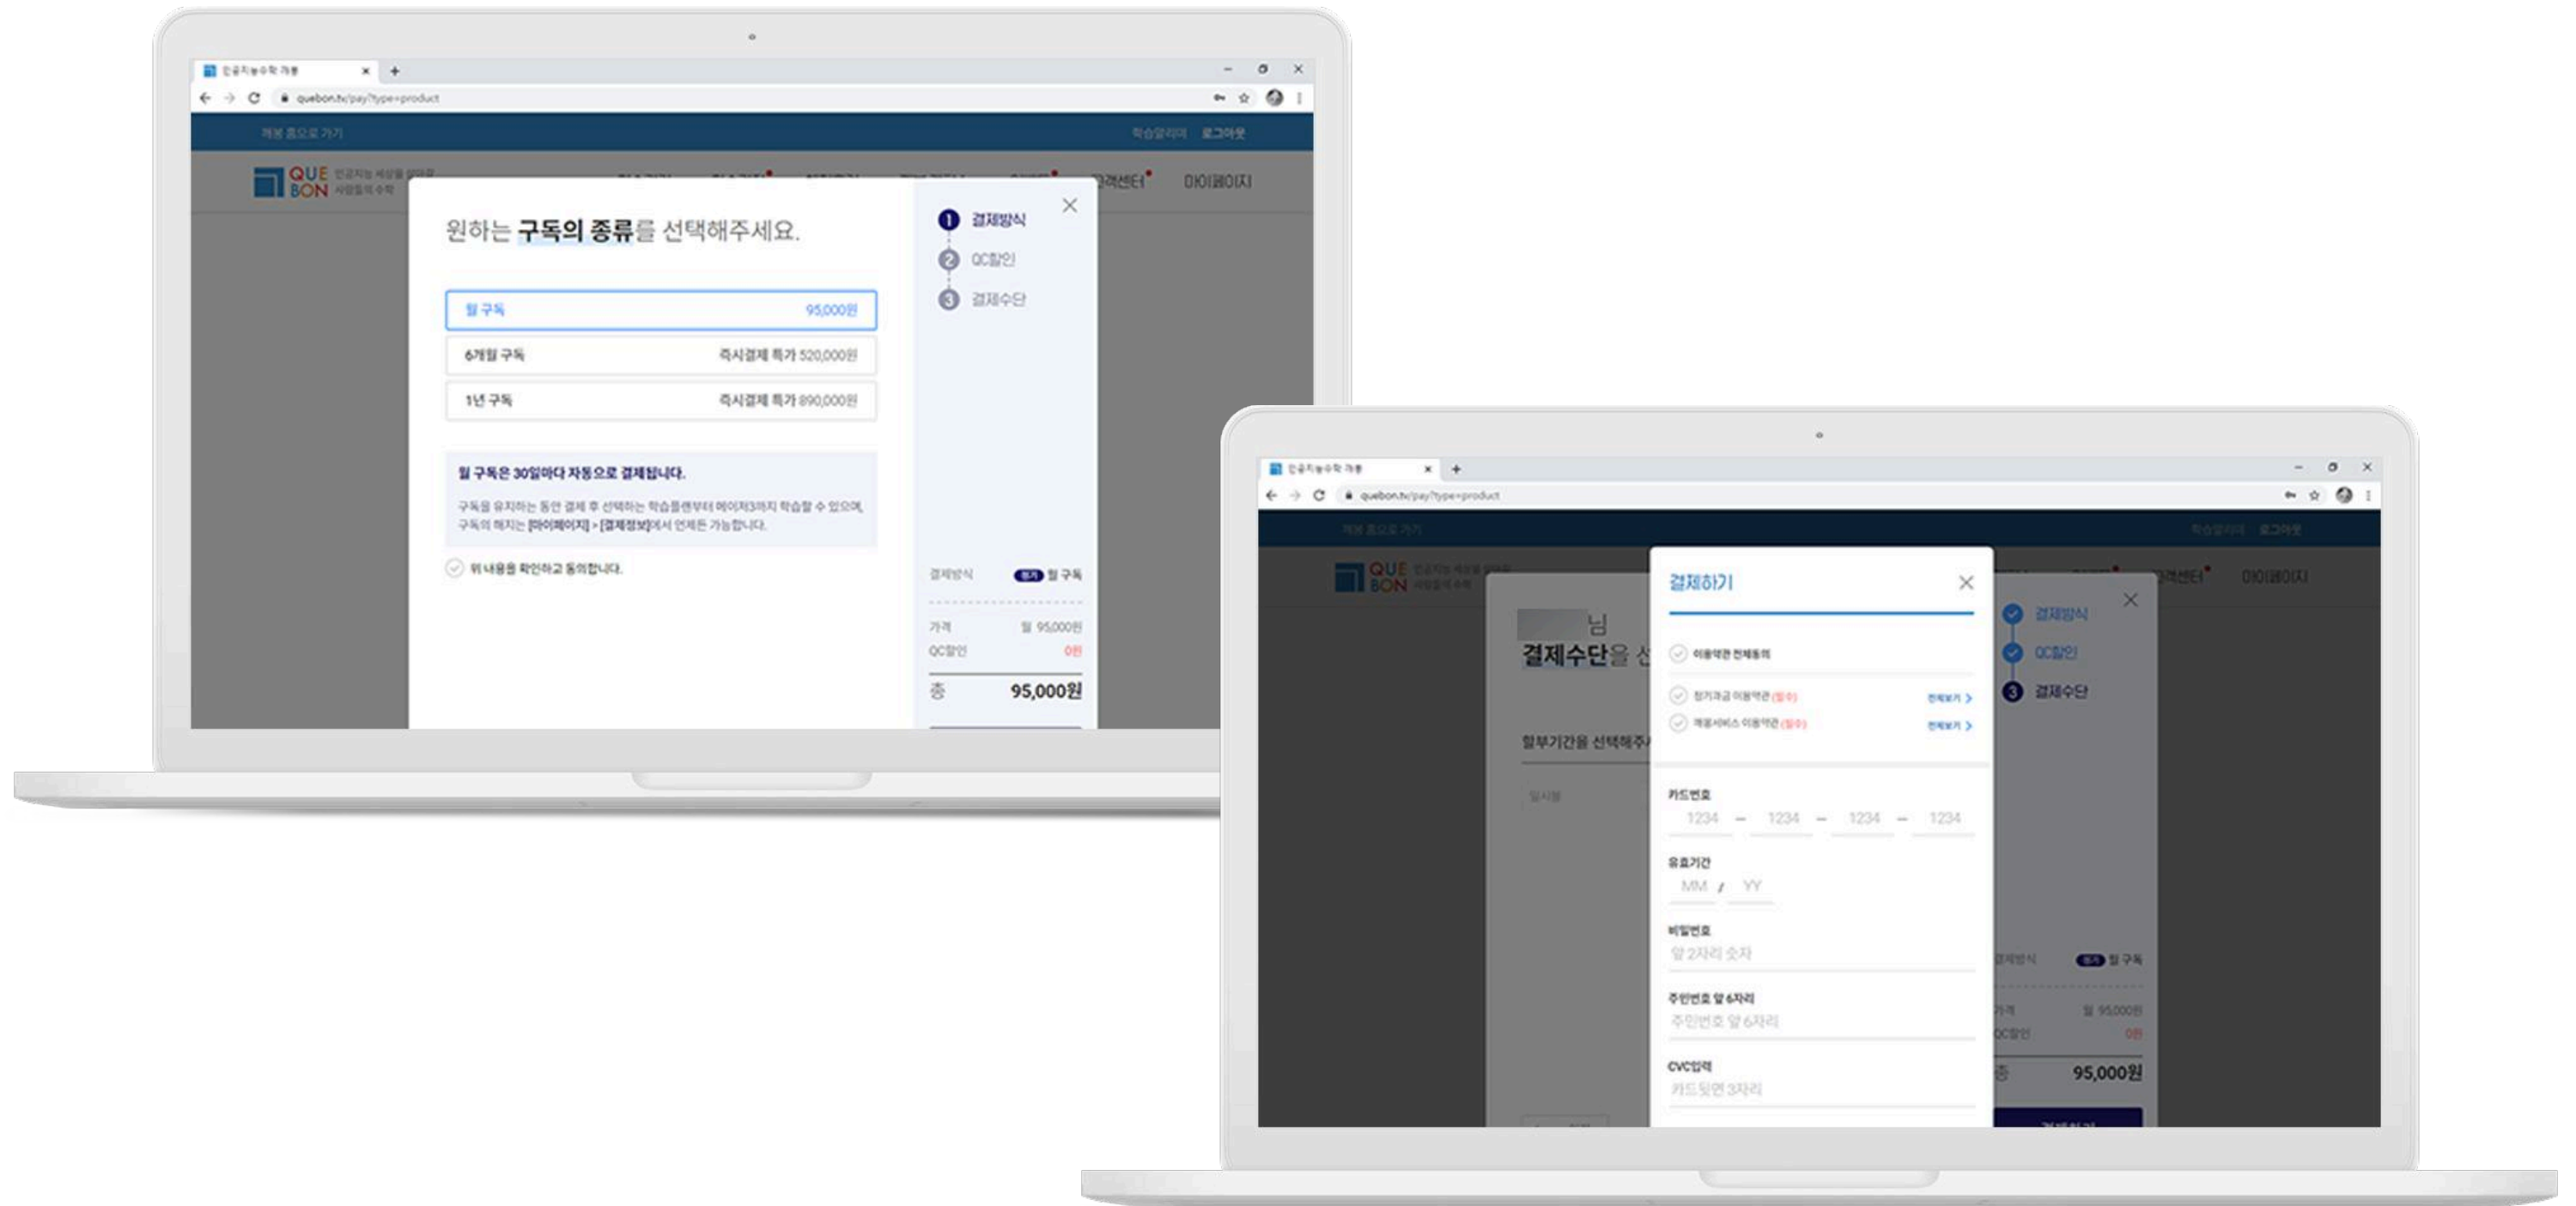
인공지능수학 개봉
quebon.tv/pay?type=product

개봉 홈으로 가기
학습갤러리 로그아웃

QUE BON 인공지능 세상을 이끄는 사람들의 수학
고객센터 마이페이지

원하는 구독의 종류를 선택해주세요.

| 월 구독 | 95,000원 |
|---|---|
| 6개월 구독 | 즉시결제 특가 520,000원 |
| 1년 구독 | 즉시결제 특가 890,000원 |

월 구독은 30일마다 자동으로 결제됩니다.

구독을 유지하는 동안 결제 후 선택하는 학습플랜부터 메이저3까지 학습할 수 있으며, 구독의 해지는 [마이페이지] > [결제정보]에서 언제든 가능합니다.

위 내용을 확인하고 동의합니다.

1 결제방식
2 QC할인
3 결제수단

결제방식 정기 월 구독
가격 월 95,000원
QC할인 0원
총 95,000원

인공지능수학 개봉
quebon.tv/pay?type=product

개봉 홈으로 가기
학습갤러리 로그아웃

QUE BON
고객센터 마이페이지

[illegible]님
결제수단을 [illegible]

할부기간을 선택해주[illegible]

일시불

결제하기

이용약관 전체동의
정기과금 이용약관 (필수) 전체보기 >
제3자서비스 이용약관 (필수) 전체보기 >

카드번호
1234 – 1234 – 1234 – 1234

유효기간
MM / YY

비밀번호
앞 2자리 숫자

주민번호 앞 6자리
주민번호 앞 6자리

CVC입력
카드뒷면 3자리

결제방식
QC할인
3 결제수단

결제방식 정기 월 구독
가격 월 95,000원
QC할인 0원
총 95,000원